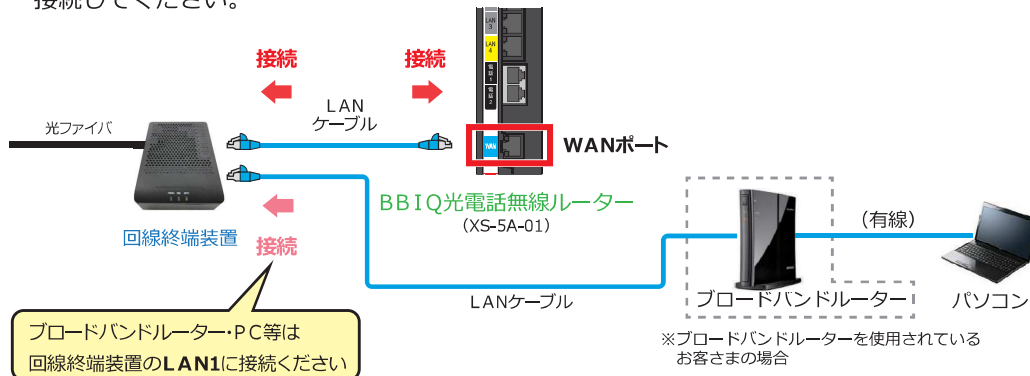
接続してください。

接続
接続
LAN
ケーブル
光ファイバ
LAN 3
LAN 4
電話 1
電話 2
WAN
WANポート
回線終端装置
接続
BBIQ光電話無線ルーター
(XS-5A-01)
(有線)
LANケーブル
ブロードバンドルーター
パソコン
※ブロードバンドルーターを使用されている お客さまの場合
ブロードバンドルーター・PC等は 回線終端装置のLAN1に接続ください